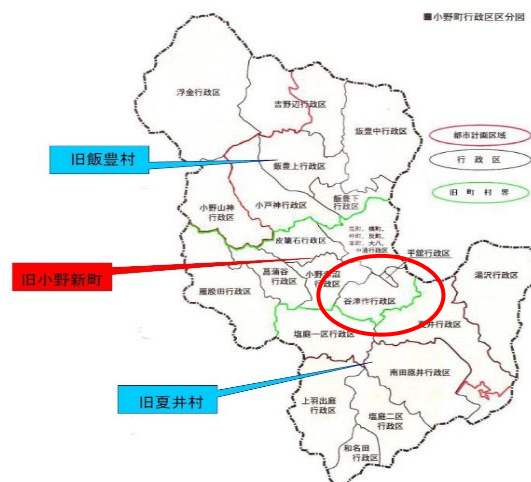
■小野町行政区区分図

浮金行政区

吉野辺行政区

飯豊中行政区

都市計画区域

行政区

旧町村界

旧飯豊村

飯豊上行政区

小野山神行政区

小戸神行政区

飯豊下行政区

皮籠石行政区

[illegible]町、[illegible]町、中町、反町、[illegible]町、大八、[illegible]行政区

旧小野新町

菖蒲谷行政区

小野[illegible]行政区

谷津作行政区

平鉢行政区

湯沢行政区

雁股田行政区

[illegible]井行政区

塩庭一区行政区

旧夏井村

南田原井行政区

上羽出庭行政区

塩庭二区行政区

和名田行政区